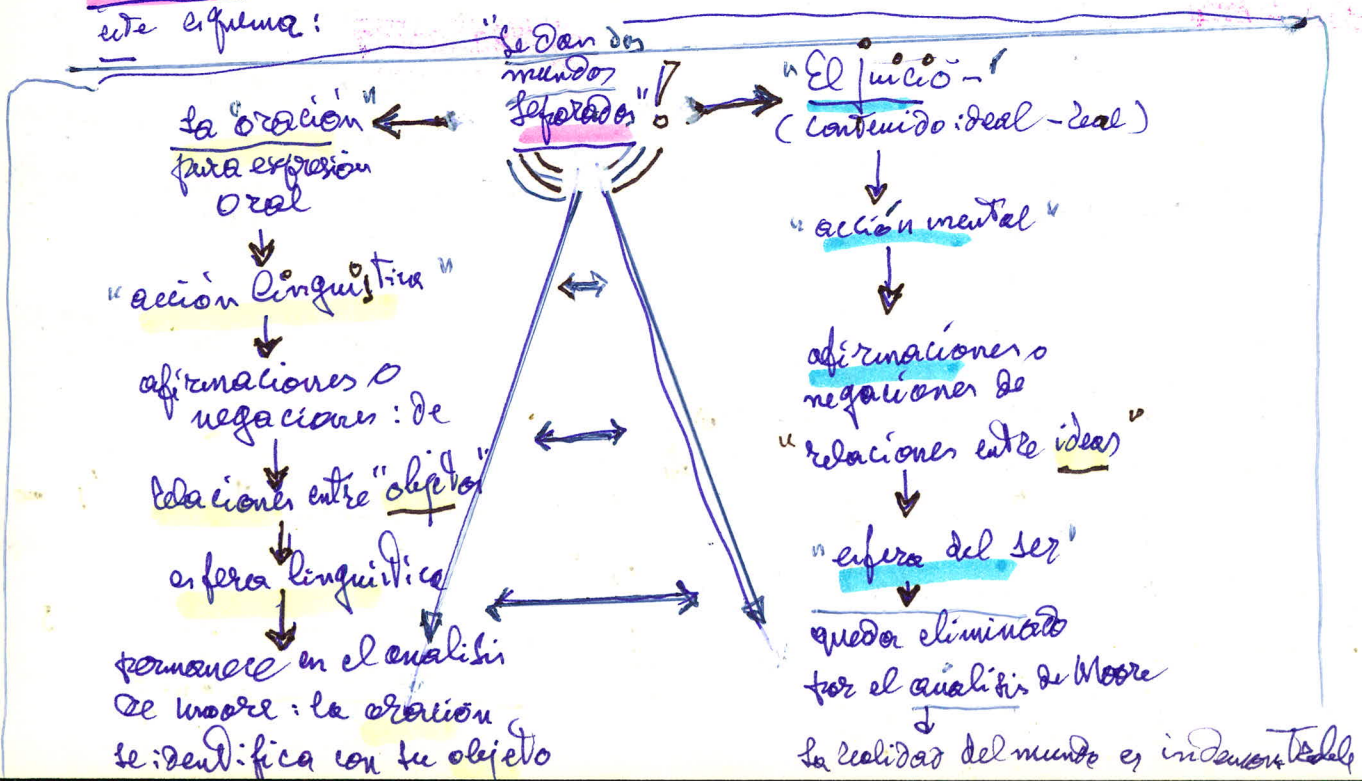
este esquema:

"Se dan dos mundos separados"!

la "oración"
pura expresión oral

"acción lingüística"

afirmaciones o negaciones: de

relaciones entre "objetos"

esfera lingüística

permanece en el análisis de Moore: la oración se identifica con su objeto

"El juicio"
(contenido ideal - real)

"acción mental"

afirmaciones o negaciones de "relaciones entre ideas"

"esfera del ser"

queda eliminado por el análisis de Moore

la realidad del mundo es indemostrable